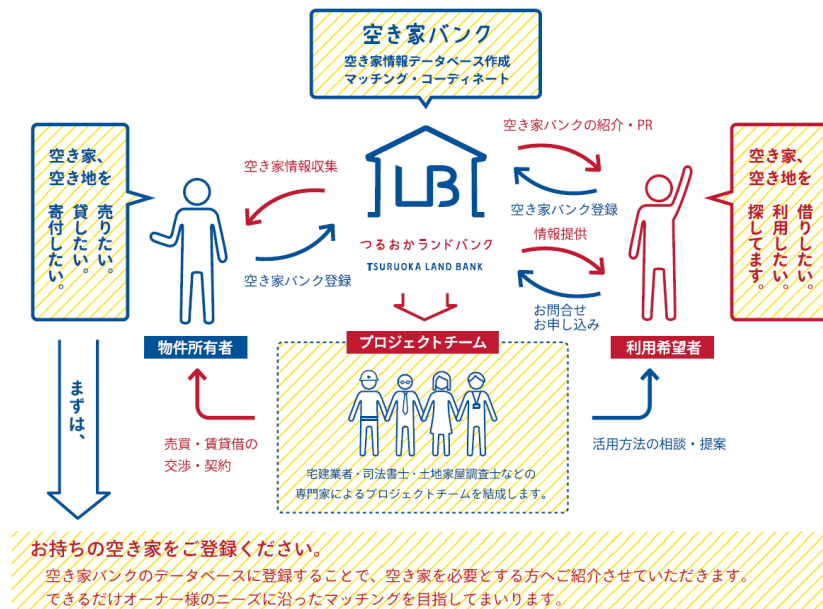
空き家バンク
空き家情報データベース作成
マッチング・コーディネート

空き家、
空き地を
売りたい。
貸したい。
寄付したい。

空き家情報収集

空き家バンク登録

LB
つるおかランドバンク
TSURUOKA LAND BANK

空き家バンクの紹介・PR

空き家バンク登録

情報提供

お問合せ
お申し込み

空き家、
空き地を
借りたい。
利用したい。
探してます。

物件所有者

プロジェクトチーム

利用希望者

まずは、

売買・賃貸借の
交渉・契約

宅建業者・司法書士・土地家屋調査士などの
専門家によるプロジェクトチームを結成します。

活用方法の相談・提案

お持ちの空き家をご登録ください。
空き家バンクのデータベースに登録することで、空き家を必要とする方へご紹介させていただきます。
できるだけオーナー様のニーズに沿ったマッチングを目指してまいります。